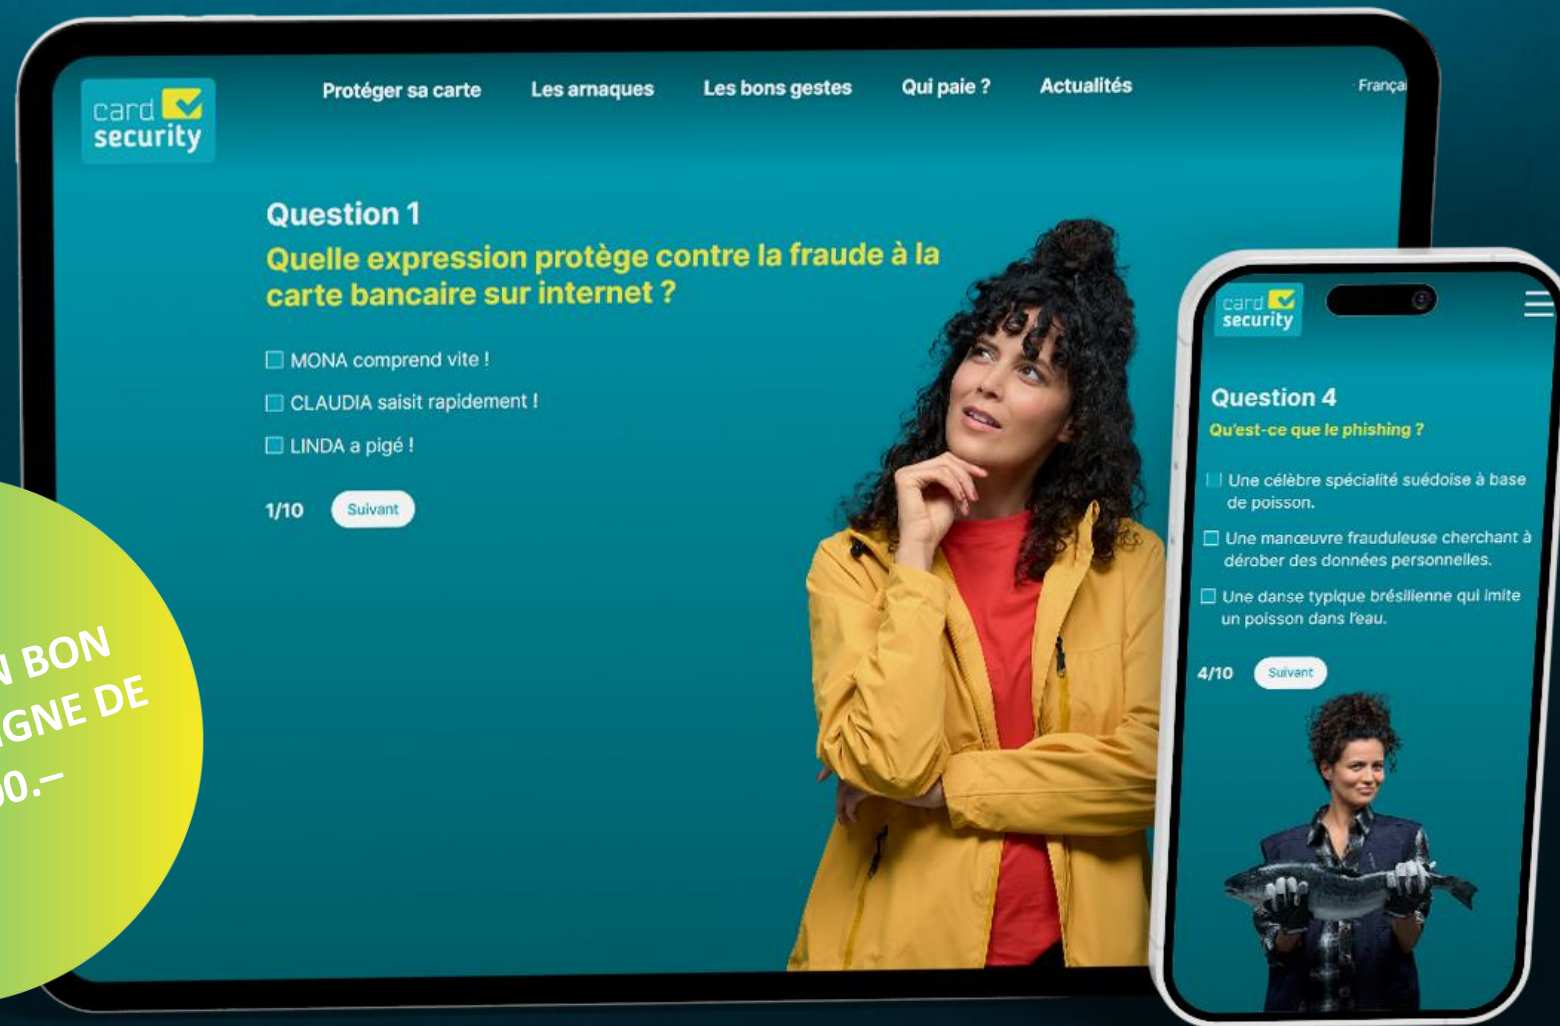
card security

Protéger sa carte
Les arnaques
Les bons gestes
Qui paie ?
Actualités
Françai

Question 1
Quelle expression protège contre la fraude à la carte bancaire sur internet ?

☐ MONA comprend vite !
☐ CLAUDIA saisit rapidement !
☐ LINDA a pigé !

1/10 Suivant

N BON
IGNE DE
00.–

card security

Question 4
Qu'est-ce que le phishing ?

☐ Une célèbre spécialité suédoise à base de poisson.
☐ Une manœuvre frauduleuse cherchant à dérober des données personnelles.
☐ Une danse typique brésilienne qui imite un poisson dans l'eau.

4/10 Suivant